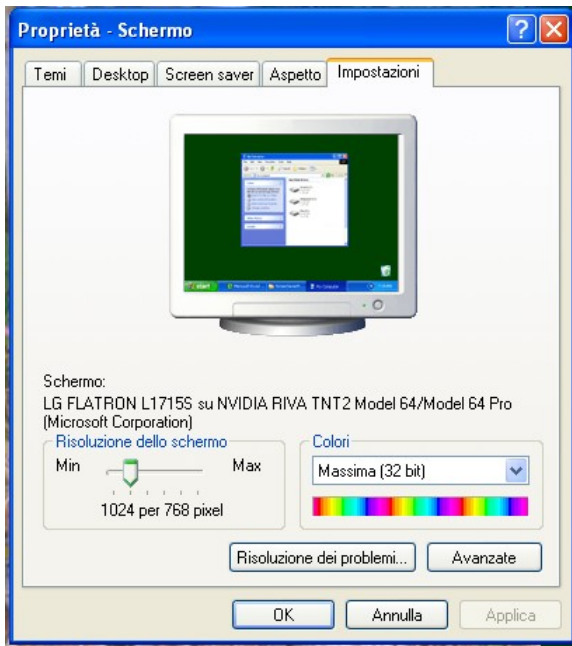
Proprietà - Schermo

Temi | Desktop | Screen saver | Aspetto | Impostazioni

Schermo:
LG FLATRON L1715S su NVIDIA RIVA TNT2 Model 64/Model 64 Pro (Microsoft Corporation)

Risoluzione dello schermo
Min Max
1024 per 768 pixel

Colori
Massima (32 bit)

Risoluzione dei problemi... Avanzate

OK Annulla Applica